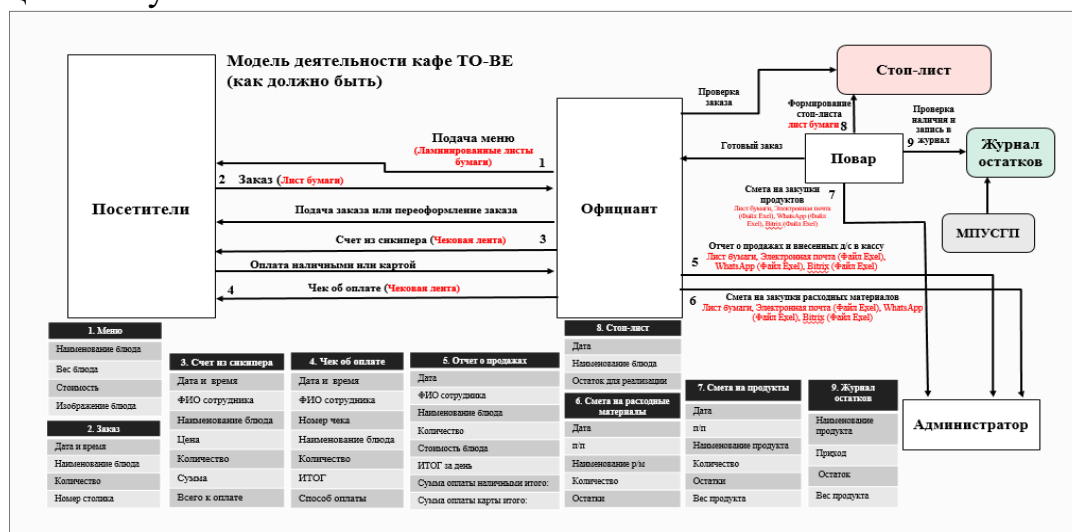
Модель деятельности кафе TO-BE (как должно быть)

Стоп-лист

Проверка заказа

Формирование стоп-листа Лист бумаги 8

Проверка наличия и запись в журнал

9

Журнал остатков

Готовый заказ

Повар

Подача меню (Ламинированные листы бумаги) 1

2 Заказ (Лист бумаги)

Посетители

Официант

Подача заказа или переоформление заказа

Счет из скипера (Чековая лента) 3

Оплата наличными или картой

4 Чек об оплате (Чековая лента)

Смета на закупки продуктов 7
Лист бумаги, Электронная почта (Файл Exel), WhatsApp (Файл Exel), Bitrix (Файл Exel)

МПУСГП

Отчет о продажах и внесенных д/с в кассу
5 Лист бумаги, Электронная почта (Файл Exel), WhatsApp (Файл Exel), Bitrix (Файл Exel)

6 Смета на закупки расходных материалов
Лист бумаги, Электронная почта (Файл Exel), WhatsApp (Файл Exel), Bitrix (Файл Exel)

Администратор

| 1. Меню |
|---|
| Наименование блюда |
| Вес блюда |
| Стоимость |
| Изображение блюда |

| 2. Заказ |
|---|
| Дата и время |
| Наименование блюда |
| Количество |
| Номер столика |

| 3. Счет из скипера |
|---|
| Дата и время |
| ФИО сотрудника |
| Наименование блюда |
| Цена |
| Количество |
| Сумма |
| Всего к оплате |

| 4. Чек об оплате |
|---|
| Дата и время |
| ФИО сотрудника |
| Номер чека |
| Наименование блюда |
| Количество |
| ИТОГ |
| Способ оплаты |

| 5. Отчет о продажах |
|---|
| Дата |
| ФИО сотрудника |
| Наименование блюда |
| Количество |
| Стоимость блюда |
| ИТОГ за день |
| Сумма оплаты наличными итого: |
| Сумма оплаты карты итого: |

| 8. Стоп-лист |
|---|
| Дата |
| Наименование блюда |
| Остаток для реализации |

| 6. Смета на расходные материалы |
|---|
| Дата |
| п/п |
| Наименование р/м |
| Количество |
| Остатки |

| 7. Смета на продукты |
|---|
| Дата |
| п/п |
| Наименование продукта |
| Количество |
| Остатки |
| Вес продукта |

| 9. Журнал остатков |
|---|
| Наименование продукта |
| Приход |
| Остаток |
| Вес продукта |